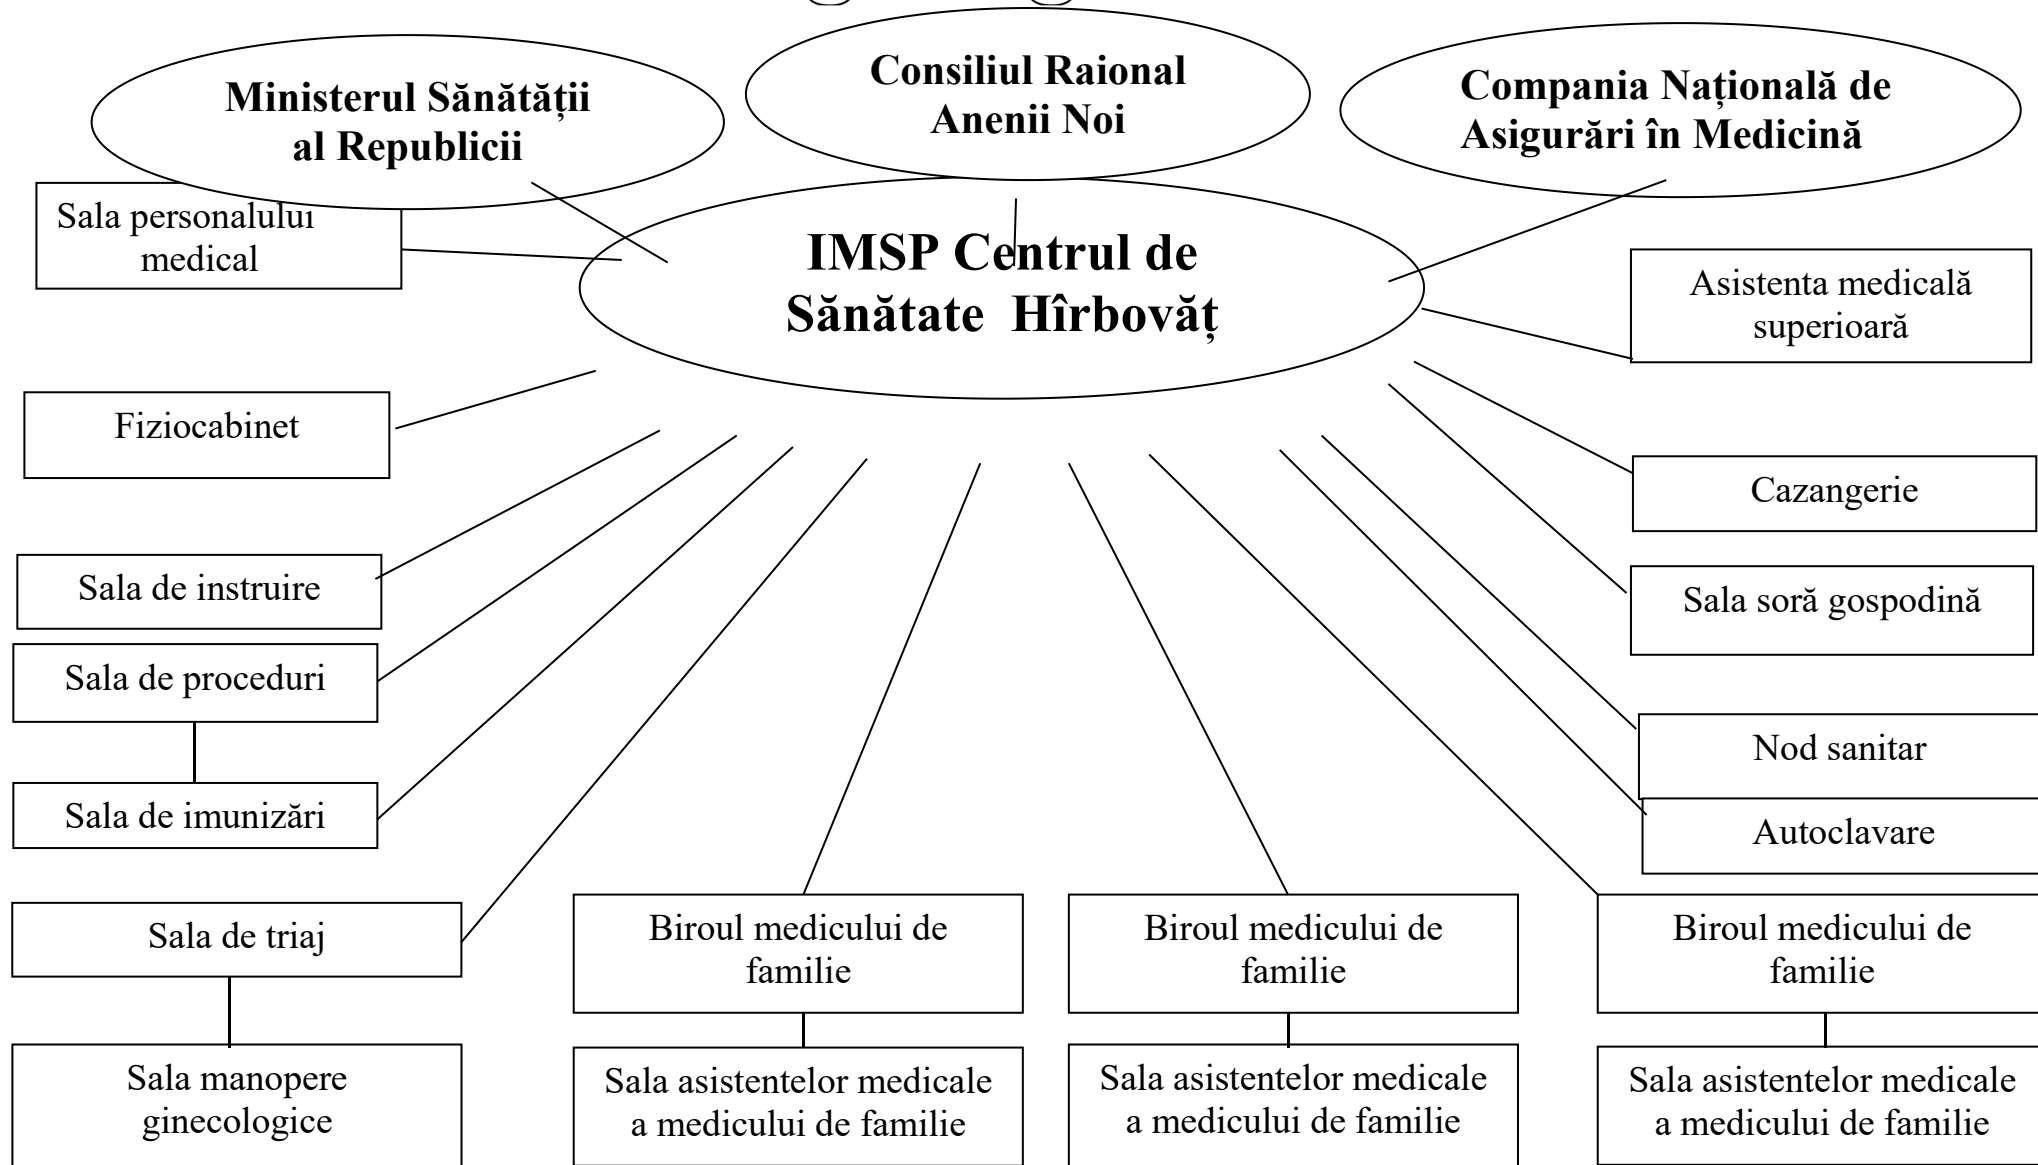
Ministerul Sănătății al Republicii

Consiliul Raional Anenii Noi

Compania Națională de Asigurări în Medicină

IMSP Centrul de Sănătate Hîrbovăț

Sala personalului medical

Asistenta medicală superioară

Fiziocabinet

Cazangerie

Sala de instruire

Sala soră gospodină

Sala de proceduri

Sala de imunizări

Nod sanitar

Autoclavare

Sala de triaj

Sala manopere ginecologice

Biroul medicului de familie

Sala asistentelor medicale a medicului de familie

Biroul medicului de familie

Sala asistentelor medicale a medicului de familie

Biroul medicului de familie

Sala asistentelor medicale a medicului de familie